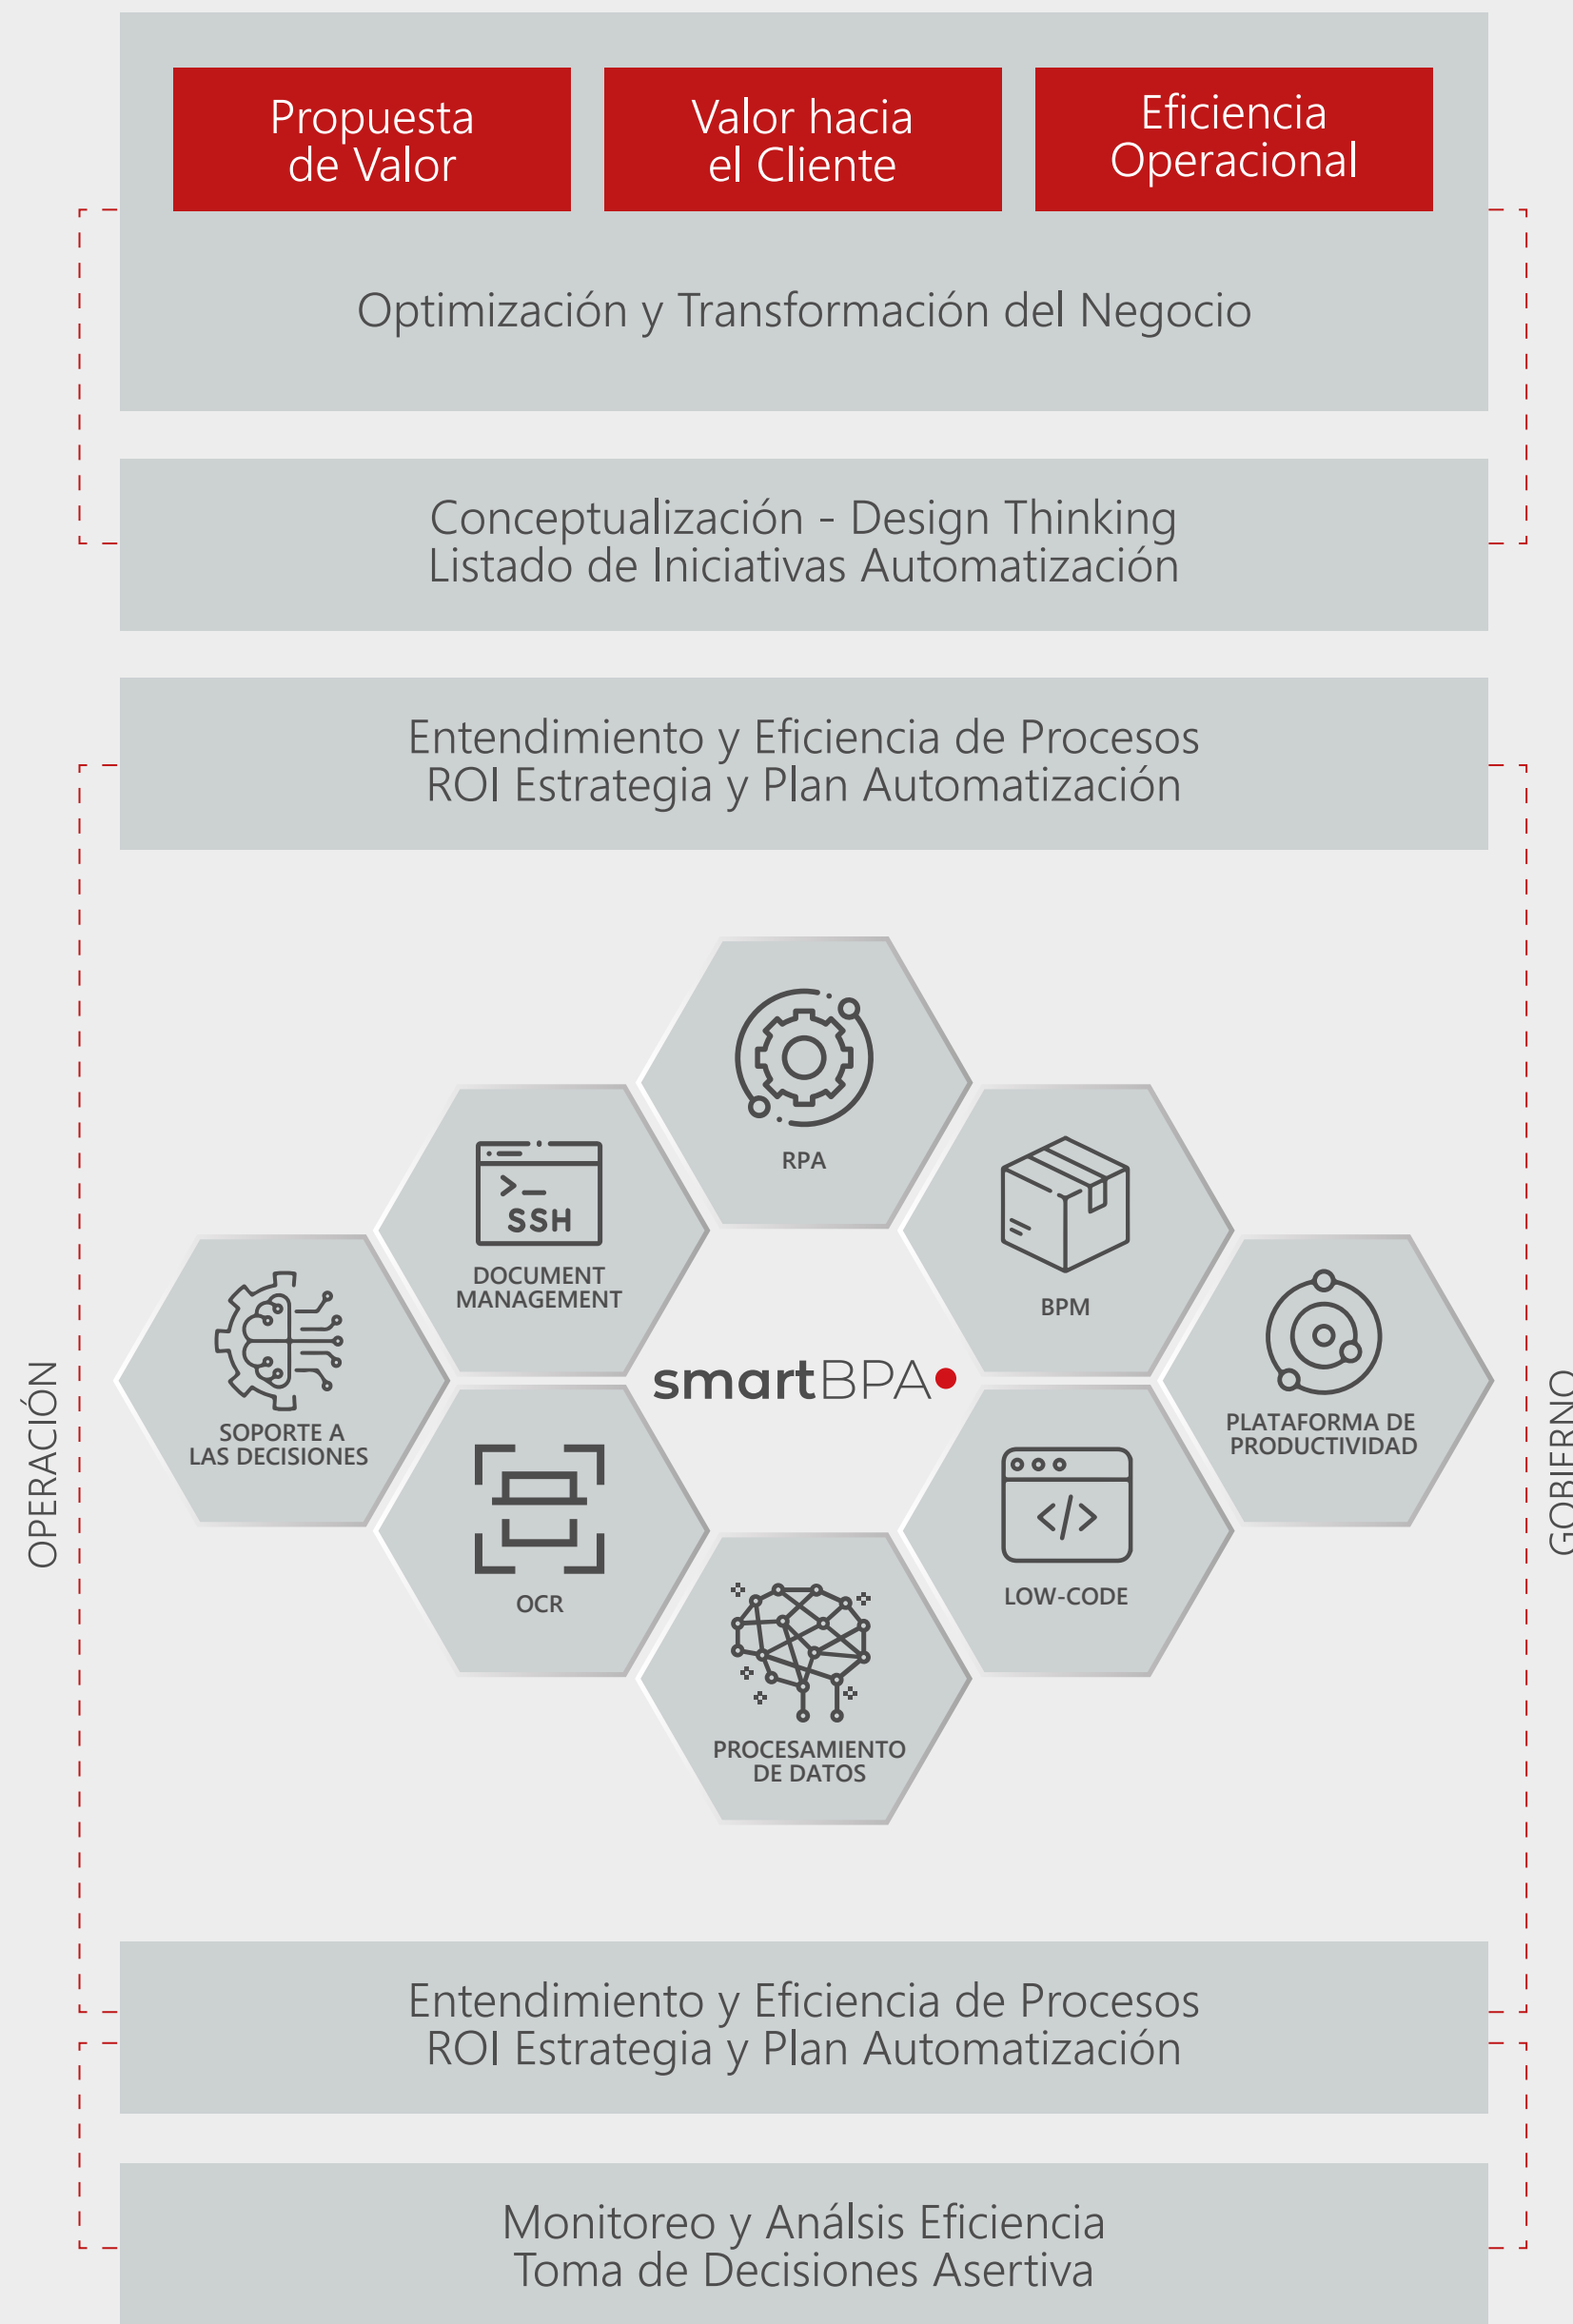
Propuesta de Valor

Valor hacia el Cliente

Eficiencia Operacional

Optimización y Transformación del Negocio

Conceptualización - Design Thinking
Listado de Iniciativas Automatización

Entendimiento y Eficiencia de Procesos
ROI Estrategia y Plan Automatización

RPA

SSH

DOCUMENT MANAGEMENT

BPM

SOPORTE A LAS DECISIONES

smartBPA

PLATAFORMA DE PRODUCTIVIDAD

OCR

LOW-CODE

PROCESAMIENTO DE DATOS

OPERACIÓN

GOBIERNO

Entendimiento y Eficiencia de Procesos
ROI Estrategia y Plan Automatización

Monitoreo y Análsis Eficiencia
Toma de Decisiones Asertiva